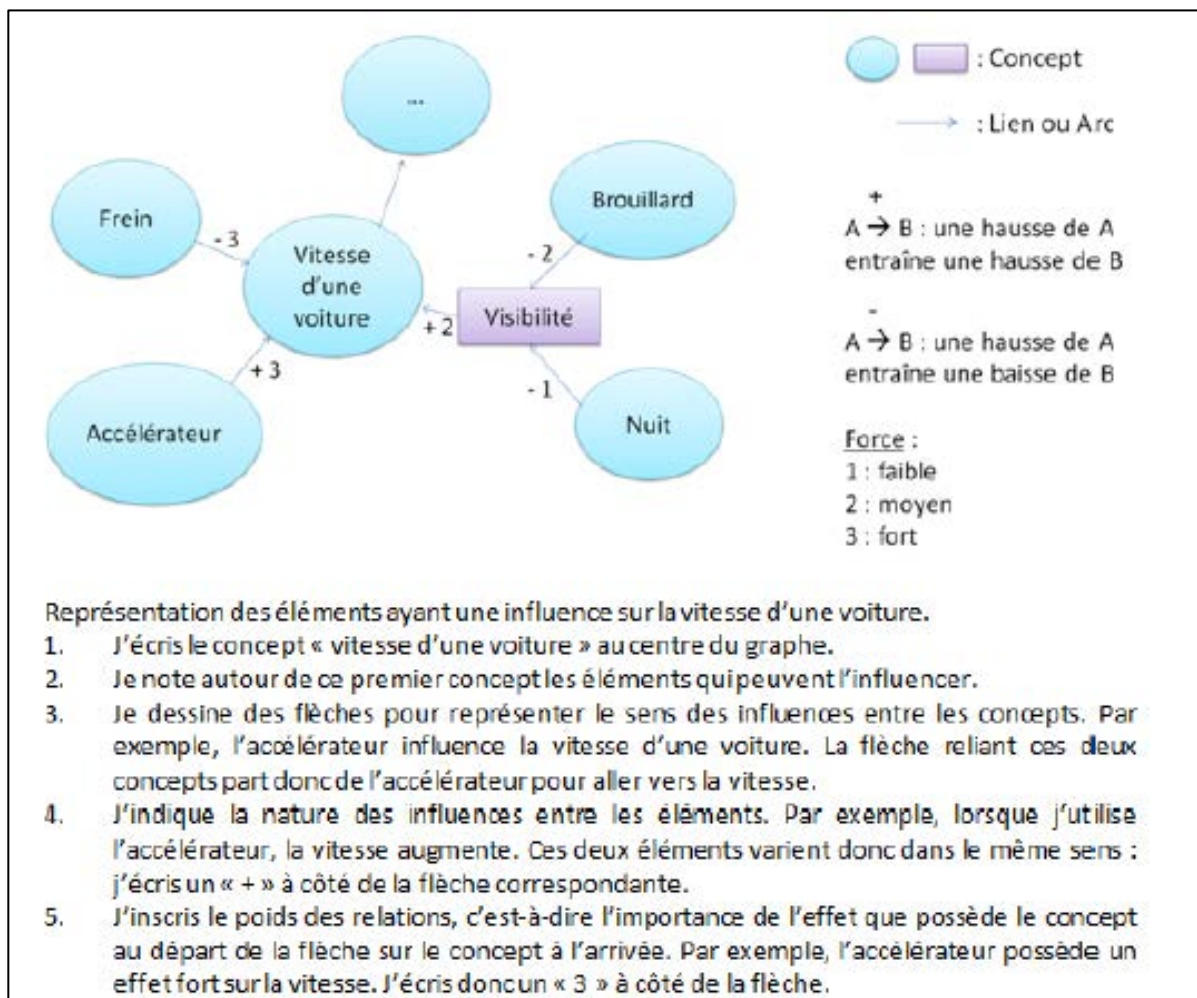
...

Frein

- 3

Vitesse d'une voiture

+ 3

Accélérateur

Brouillard

- 2

+ 2

Visibilité

- 1

Nuit

: Concept

: Lien ou Arc

+
A → B : une hausse de A entraîne une hausse de B

-
A → B : une hausse de A entraîne une baisse de B

Force :
1 : faible
2 : moyen
3 : fort

Représentation des éléments ayant une influence sur la vitesse d'une voiture.

1. J'écris le concept « vitesse d'une voiture » au centre du graphe.
2. Je note autour de ce premier concept les éléments qui peuvent l'influencer.
3. Je dessine des flèches pour représenter le sens des influences entre les concepts. Par exemple, l'accélérateur influence la vitesse d'une voiture. La flèche reliant ces deux concepts part donc de l'accélérateur pour aller vers la vitesse.
4. J'indique la nature des influences entre les éléments. Par exemple, lorsque j'utilise l'accélérateur, la vitesse augmente. Ces deux éléments varient donc dans le même sens : j'écris un « + » à côté de la flèche correspondante.
5. J'inscris le poids des relations, c'est-à-dire l'importance de l'effet que possède le concept au départ de la flèche sur le concept à l'arrivée. Par exemple, l'accélérateur possède un effet fort sur la vitesse. J'écris donc un « 3 » à côté de la flèche.